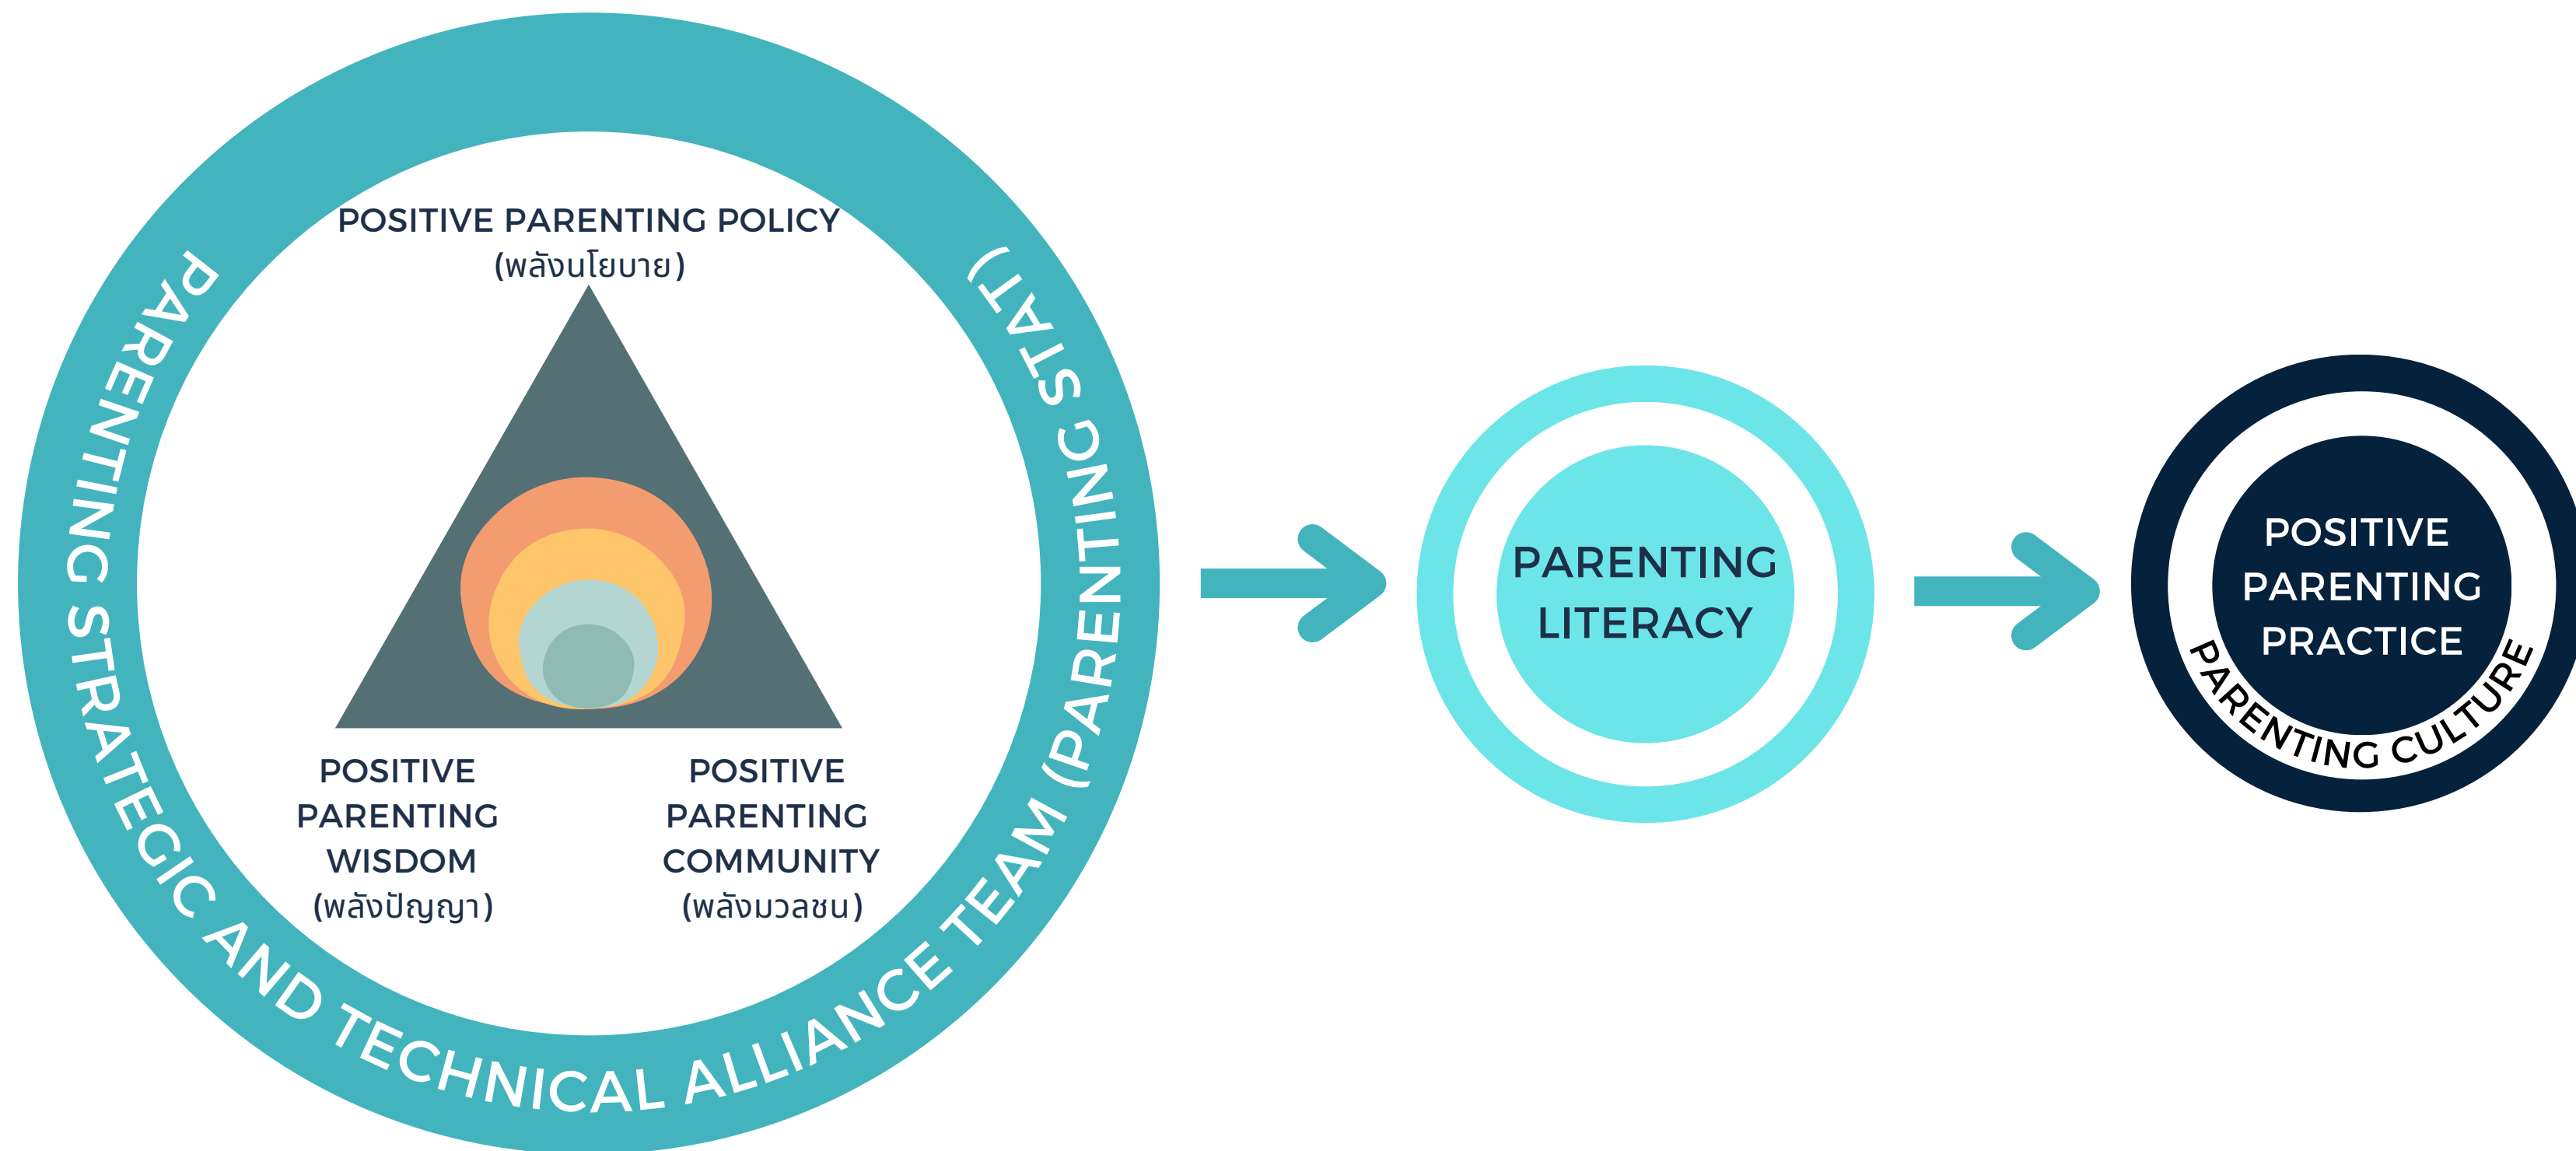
PARENTING STRATEGIC AND TECHNICAL ALLIANCE TEAM (PARENTING STAT)

POSITIVE PARENTING POLICY
(พลังนโยบาย)

POSITIVE PARENTING WISDOM
(พลังปัญญา)

POSITIVE PARENTING COMMUNITY
(พลังมวลชน)

PARENTING LITERACY

POSITIVE PARENTING PRACTICE

PARENTING CULTURE